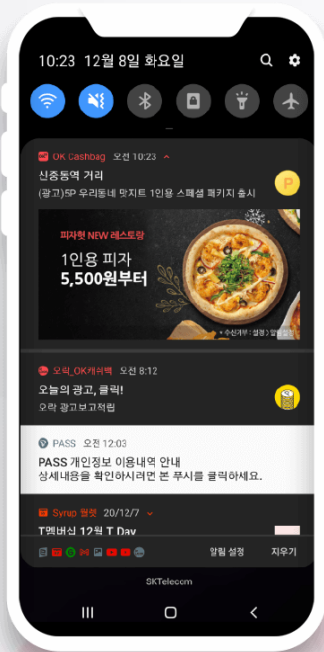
10:23 12월 8일 화요일

OK cashbag 오전 10:23

신중동역 거리

(광고)5P 우리동네 맛지트 1인용 스페셜 패키지 출시

피자헛 NEW 레스토랑

1인용 피자

5,500원부터

* 수신거부 : 설정 > 알림 설정

오락_OK캐쉬백 오전 8:12

오늘의 광고, 클릭!

오락 광고보고적립

PASS 오전 12:03

PASS 개인정보 이용내역 안내

상세내용을 확인하시려면 본 푸시를 클릭하세요.

Syrup 월렛 20/12/7

T멤버십 12월 T Day

알림 설정 지우기

SKTelecom